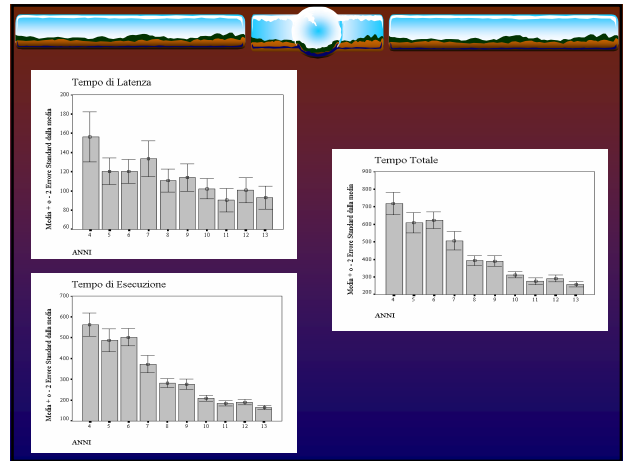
Tempo di Latenza

200
180
160
140
120
100
80
60

Media + o - 2 Errore Standard della media

4 5 6 7 8 9 10 11 12 13

ANNI

Tempo di Esecuzione

700
600
500
400
300
200
100

Media + o - 2 Errore Standard della media

4 5 6 7 8 9 10 11 12 13

ANNI

Tempo Totale

900
800
700
600
500
400
300
200

Media + o - 2 Errore Standard della media

4 5 6 7 8 9 10 11 12 13

ANNI